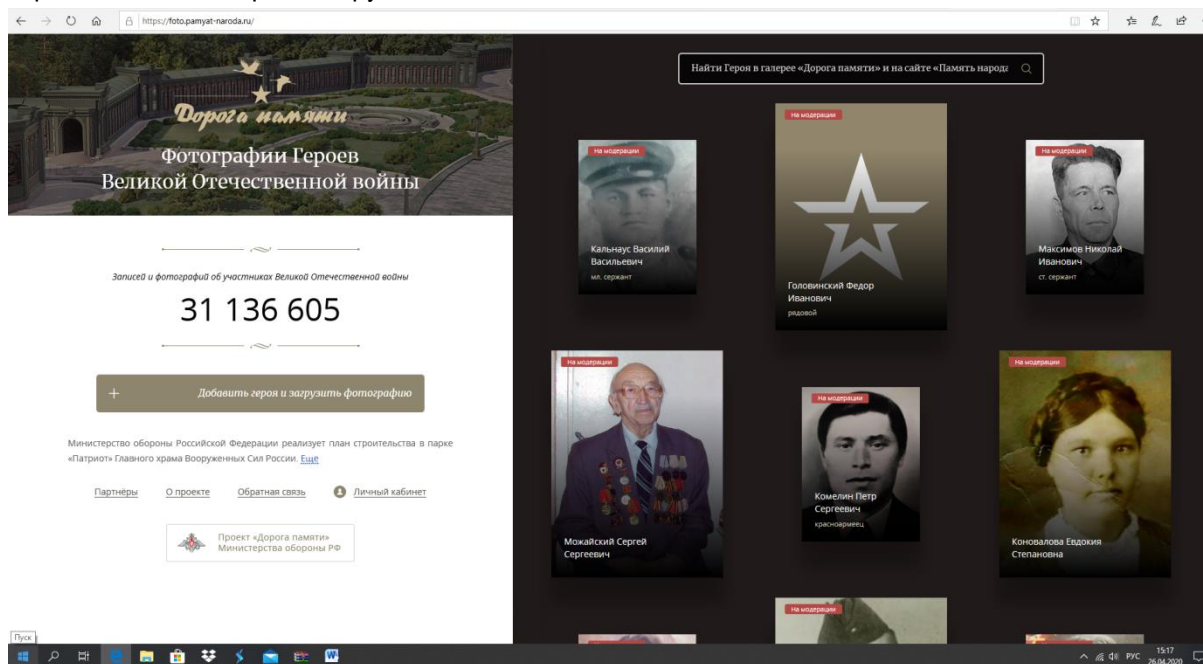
https://foto.pamyat-naroda.ru/

Дорога памяти

Фотографии Героев Великой Отечественной войны

Записей и фотографий об участниках Великой Отечественной войны

31 136 605

+ Добавить героя и загрузить фотографию

Министерство обороны Российской Федерации реализует план строительства в парке «Патриот» Главного храма Вооруженных Сил России. Еще

Партнёры О проекте Обратная связь Личный кабинет

Проект «Дорога памяти» Министерства обороны РФ

Найти Героя в галерее «Дорога памяти» и на сайте «Память народа

На модерации
Кальнаус Василий Васильевич
мл. сержант

На модерации
Головинский Федор Иванович
рядовой

На модерации
Максимов Николай Иванович
ст. сержант

На модерации
Можайский Сергей Сергеевич

На модерации
Комелин Петр Сергеевич
красноармеец

На модерации
Коновалова Евдокия Степановна

На модерации

Пуск

РУС 15:17 26.04.2020